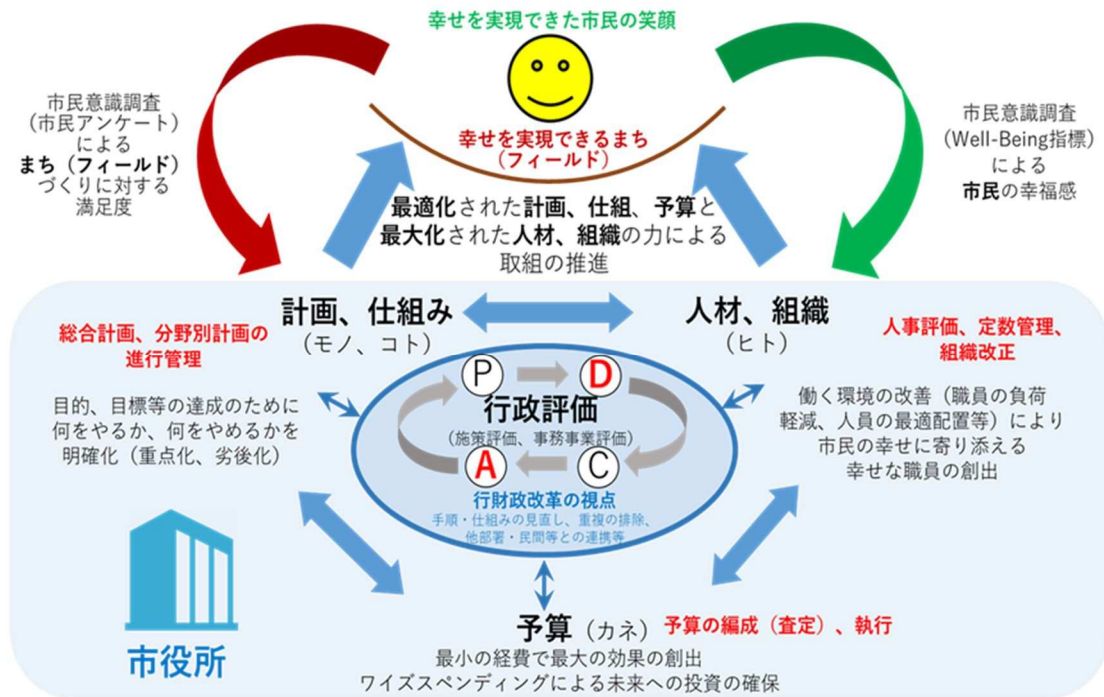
幸せを実現できた市民の笑顔

市民意識調査（市民アンケート）による
まち（フィールド）づくりに対する満足度

幸せを実現できるまち（フィールド）

市民意識調査（Well-Being指標）による
市民の幸福感

最適化された計画、仕組、予算と
最大化された人材、組織の力による
取組の推進

計画、仕組み
（モノ、コト）

人材、組織
（ヒト）

総合計画、分野別計画の進行管理

人事評価、定数管理、組織改正

目的、目標等の達成のために何をやるか、何をやめるかを明確化（重点化、劣後化）

P
D
行政評価
（施策評価、事務事業評価）
A
C

行財政改革の視点
手順・仕組みの見直し、重複の排除、他部署・民間等との連携等

働く環境の改善（職員の負荷軽減、人員の最適配置等）により
市民の幸せに寄り添える
幸せな職員の創出

市役所

予算（カネ）
予算の編成（査定）、執行

最小の経費で最大の効果の創出
ワイズスペンディングによる未来への投資の確保